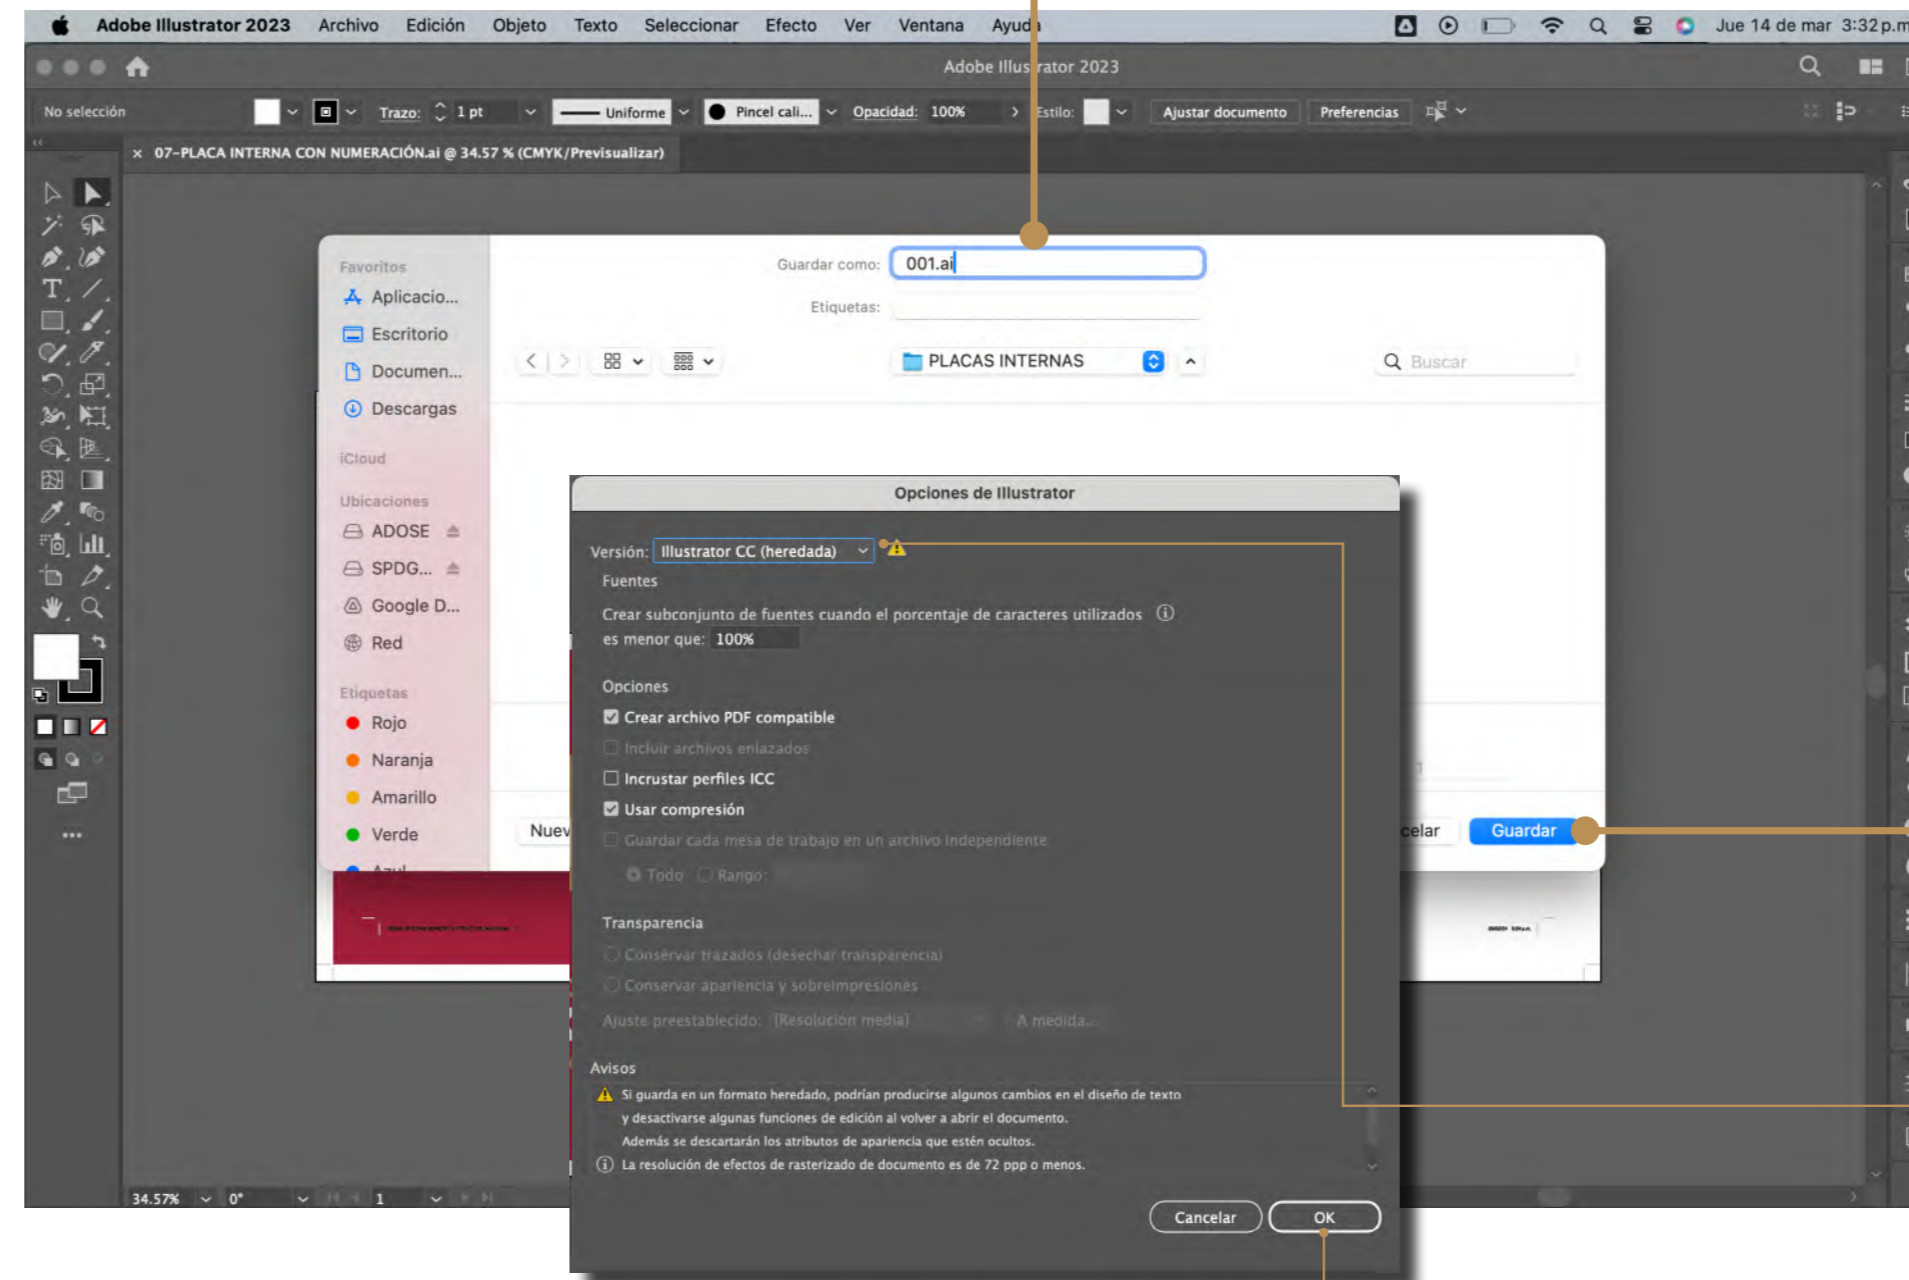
Adobe Illustrator 2023 Archivo Edición Objeto Texto Seleccionar Efecto Ver Ventana Ayuda

Jue 14 de mar 3:32 p.m.

Adobe Illustrator 2023

No selección Trazo: 1 pt Uniforme Pincel cali... Opacidad: 100% Estilo: Ajustar documento Preferencias

07-PLACA INTERNA CON NUMERACIÓN.ai @ 34.57 % (CMYK/Previsualizar)

Favoritos
Aplicacio...
Escritorio
Documen...
Descargas
iCloud
Ubicaciones
ADOSE
SPDG...
Google D...
Red
Etiquetas
Rojo
Naranja
Amarillo
Verde

Guardar como: 001.ai
Etiquetas:
PLACAS INTERNAS
Buscar

Nuev
celar
Guardar

Opciones de Illustrator

Versión: Illustrator CC (heredada)

Fuentes
Crear subconjunto de fuentes cuando el porcentaje de caracteres utilizados es menor que: 100%

Opciones
Crear archivo PDF compatible
Incluir archivos enlazados
Incrustar perfiles ICC
Usar compresión
Guardar cada mesa de trabajo en un archivo independiente
Todo Rango:

Transparencia
Conservar trazados (desechar transparencia)
Conservar apariencia y sobreimpresiones
Ajuste preestablecido: [Resolución media] A medida...

Avisos
Si guarda en un formato heredado, podrían producirse algunos cambios en el diseño de texto y desactivarse algunas funciones de edición al volver a abrir el documento. Además se descartarán los atributos de apariencia que estén ocultos.
La resolución de efectos de rasterizado de documento es de 72 ppp o menos.

Cancelar OK

34.57% 0° 1